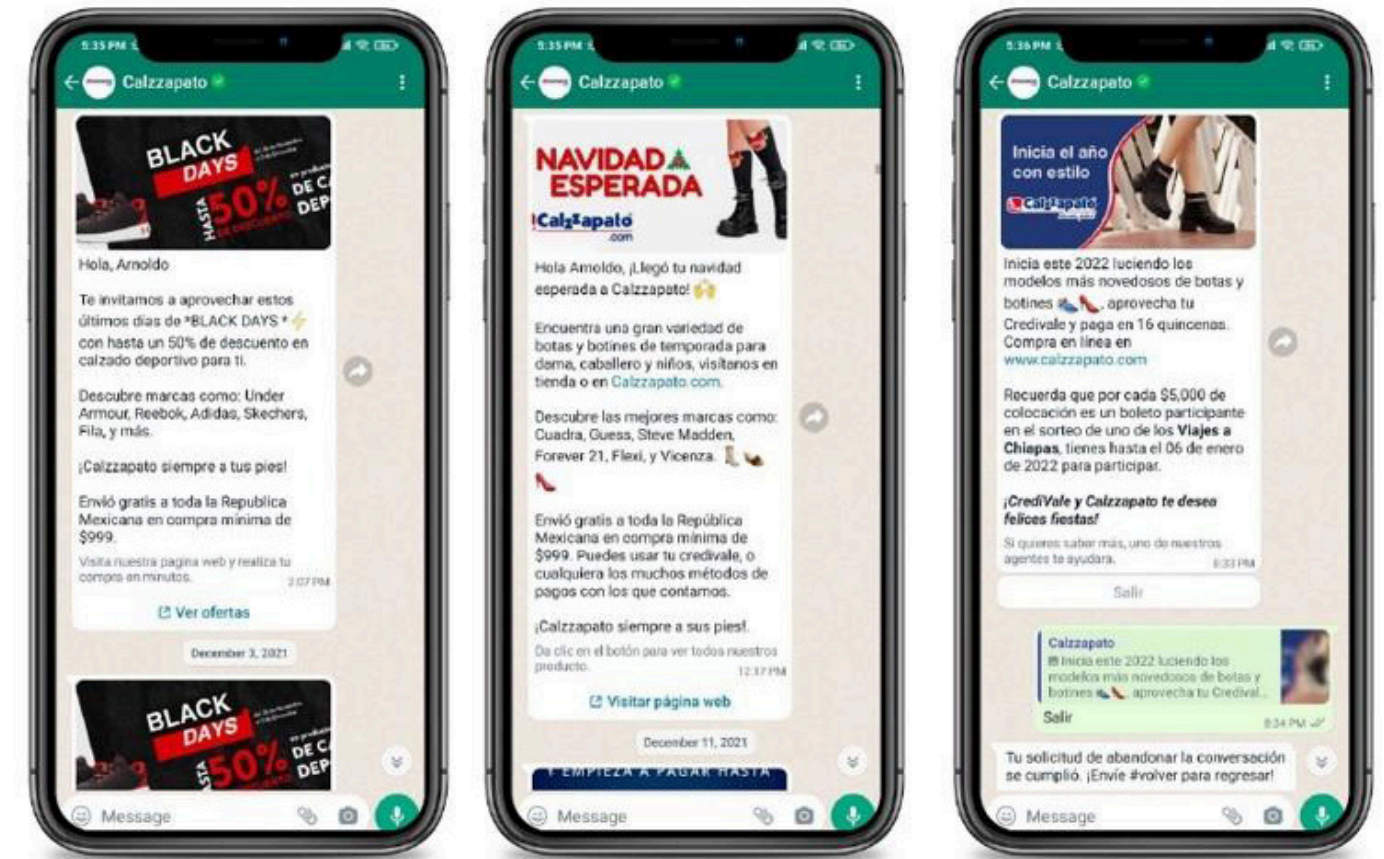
5:35 PM

Calzzapato

BLACK DAYS
HASTA 50% DE DESCUENTO
DE C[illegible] DEP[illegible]

Hola, Arnoldo

Te invitamos a aprovechar estos últimos días de *BLACK DAYS * con hasta un 50% de descuento en calzado deportivo para ti.

Descubre marcas como: Under Armour, Reebok, Adidas, Skechers, Fila, y más.

¡Calzzapato siempre a tus pies!

Envió gratis a toda la Republica Mexicana en compra mínima de $999.

Visita nuestra pagina web y realiza tu compra en minutos.
2:07 PM

Ver ofertas

December 3, 2021

BLACK DAYS
HASTA 50%
DE C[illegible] DEP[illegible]

Message

5:35 PM

Calzzapato

NAVIDAD ESPERADA
Calzzapato .com

Hola Arnoldo, ¡Llegó tu navidad esperada a Calzzapato!

Encuentra una gran variedad de botas y botines de temporada para dama, caballero y niños, visítanos en tienda o en Calzzapato.com.

Descubre las mejores marcas como: Cuadra, Guess, Steve Madden, Forever 21, Flexi, y Vicenza.

Envió gratis a toda la República Mexicana en compra mínima de $999. Puedes usar tu credivale, o cualquiera los muchos métodos de pagos con los que contamos.

¡Calzzapato siempre a sus pies!.

Da clic en el botón para ver todos nuestros producto.
12:37 PM

Visitar página web

December 11, 2021

EMPIEZA A PAGAR HASTA

Message

5:36 PM

Calzzapato

Inicia el año con estilo
Calzzapato

Inicia este 2022 luciendo los modelos más novedosos de botas y botines . aprovecha tu Credivale y paga en 16 quincenas. Compra en línea en www.calzzapato.com

Recuerda que por cada $5,000 de colocación es un boleto participante en el sorteo de uno de los **Viajes a Chiapas**, tienes hasta el 06 de enero de 2022 para participar.

***¡CrediVale y Calzzapato te desea felices fiestas!***

Si quieres saber más, uno de nuestros agentes te ayudara.
6:33 PM

Salir

Calzzapato
Inicia este 2022 luciendo los modelos más novedosos de botas y botines . aprovecha tu Credival...
Salir
6:34 PM

Tu solicitud de abandonar la conversación se cumplió. ¡Envíe #volver para regresar!

Message